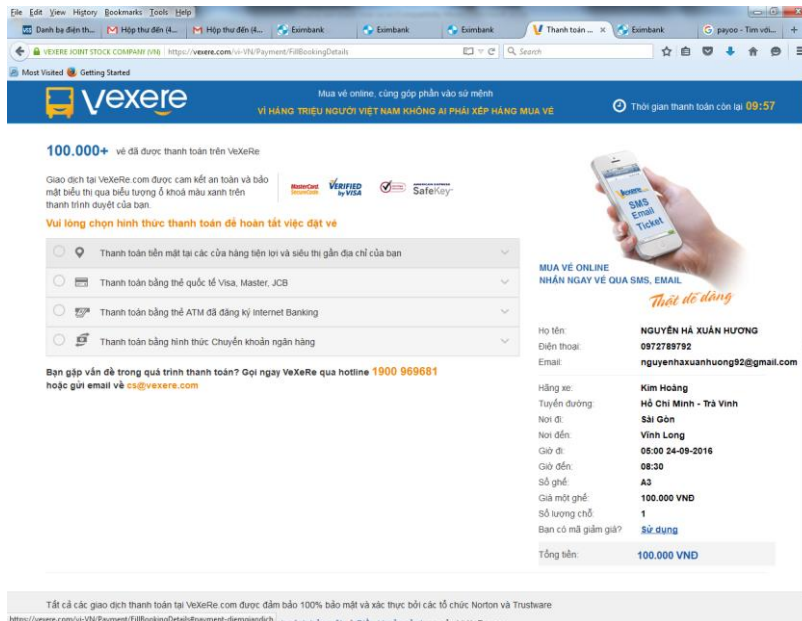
File Edit View History Bookmarks Tools Help

Danh bạ điện th... | Hộp thư đến (4... | Hộp thư đến (4... | Eximbank | Eximbank | Eximbank | Thanh toán ... × | Eximbank | payoo - Tìm với... | +

VEXERE JOINT STOCK COMPANY (VN) | https://vexere.com/vi-VN/Payment/FillBookingDetails | Search

Most Visited | Getting Started

vexere

Mua vé online, cùng góp phần vào sứ mệnh
VÌ HÀNG TRIỆU NGƯỜI VIỆT NAM KHÔNG AI PHẢI XẾP HÀNG MUA VÉ

Thời gian thanh toán còn lại 09:57

100.000+ vé đã được thanh toán trên VeXeRe

Giao dịch tại VeXeRe.com được cam kết an toàn và bảo mật biểu thị qua biểu tượng ổ khoá màu xanh trên thanh trình duyệt của bạn.

MasterCard SecureCode | VERIFIED by VISA | SafeKey

Vui lòng chọn hình thức thanh toán để hoàn tất việc đặt vé

Thanh toán tiền mặt tại các cửa hàng tiện lợi và siêu thị gần địa chỉ của bạn

Thanh toán bằng thẻ quốc tế Visa, Master, JCB

Thanh toán bằng thẻ ATM đã đăng ký Internet Banking

Thanh toán bằng hình thức Chuyển khoản ngân hàng

Bạn gặp vấn đề trong quá trình thanh toán? Gọi ngay VeXeRe qua hotline 1900 969681 hoặc gửi email về cs@vexere.com

vexere SMS Email Ticket

MUA VÉ ONLINE
NHẬN NGAY VÉ QUA SMS, EMAIL
Thật dễ dàng

| | |
|---|---|
| Họ tên: | NGUYỄN HÀ XUÂN HƯƠNG |
| Điện thoại: | 0972789792 |
| Email: | nguyenhaxuanhuong92@gmail.com |
| Hãng xe: | Kim Hoàng |
| Tuyến đường: | Hồ Chí Minh - Trà Vinh |
| Nơi đi: | Sài Gòn |
| Nơi đến: | Vĩnh Long |
| Giờ đi: | 05:00 24-09-2016 |
| Giờ đến: | 08:30 |
| Số ghế: | A3 |
| Giá một ghế: | 100.000 VNĐ |
| Số lượng chỗ: | 1 |
| Bạn có mã giảm giá? | Sử dụng |
| Tổng tiền: | 100.000 VNĐ |

Tất cả các giao dịch thanh toán tại VeXeRe.com được đảm bảo 100% bảo mật và xác thực bởi các tổ chức Norton và Trustware

https://vexere.com/vi-VN/Payment/FillBookingDetails#payment-diemgiaodich